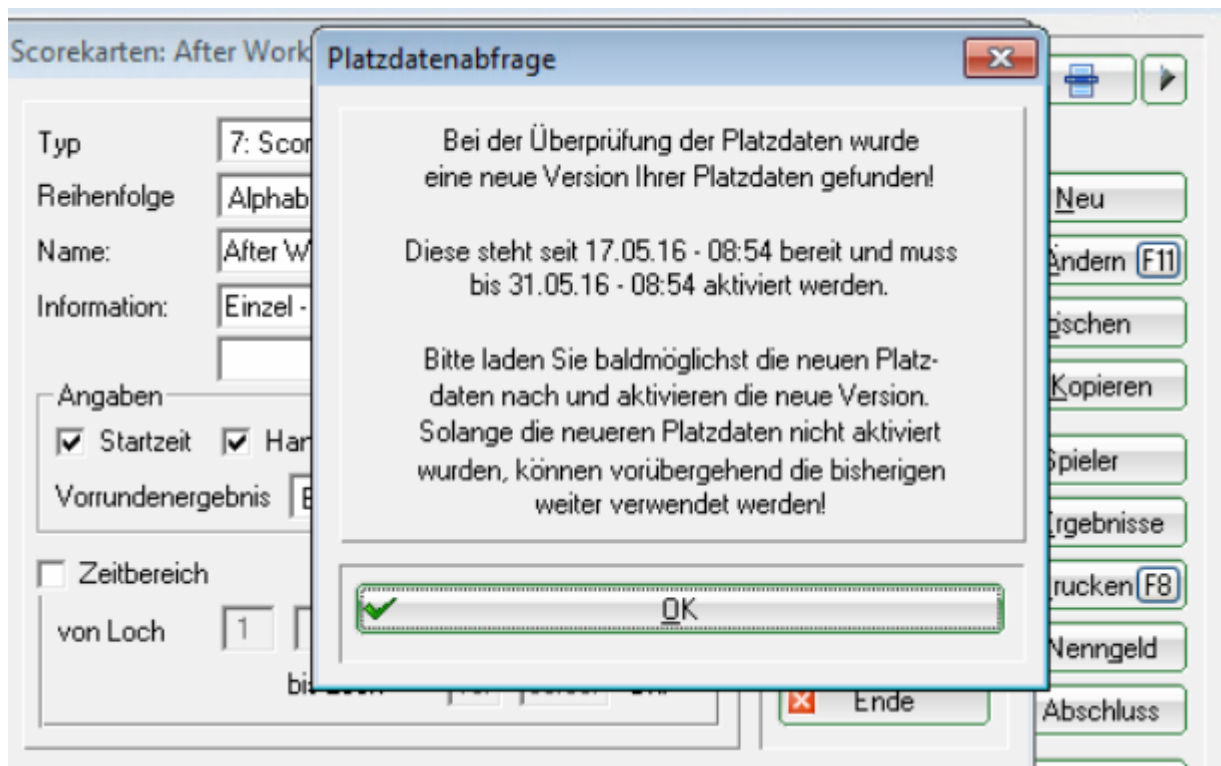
Scorekarten: After Work

Typ 7: Scor
Reihenfolge Alphab
Name: After W
Information: Einzel -

Angaben
Startzeit Har
Vorrundenergebnis E

Zeitbereich
von Loch 1
bi

Platzdatenabfrage

Bei der Überprüfung der Platzdaten wurde eine neue Version Ihrer Platzdaten gefunden!

Diese steht seit 17.05.16 - 08:54 bereit und muss bis 31.05.16 - 08:54 aktiviert werden.

Bitte laden Sie baldmöglichst die neuen Platzdaten nach und aktivieren die neue Version. Solange die neueren Platzdaten nicht aktiviert wurden, können vorübergehend die bisherigen weiter verwendet werden!

OK

Neu
Ändern F11
öschen
Kopieren
Spieler
rgebnisse
rucken F8
Nenngeld
Abschluss
Ende